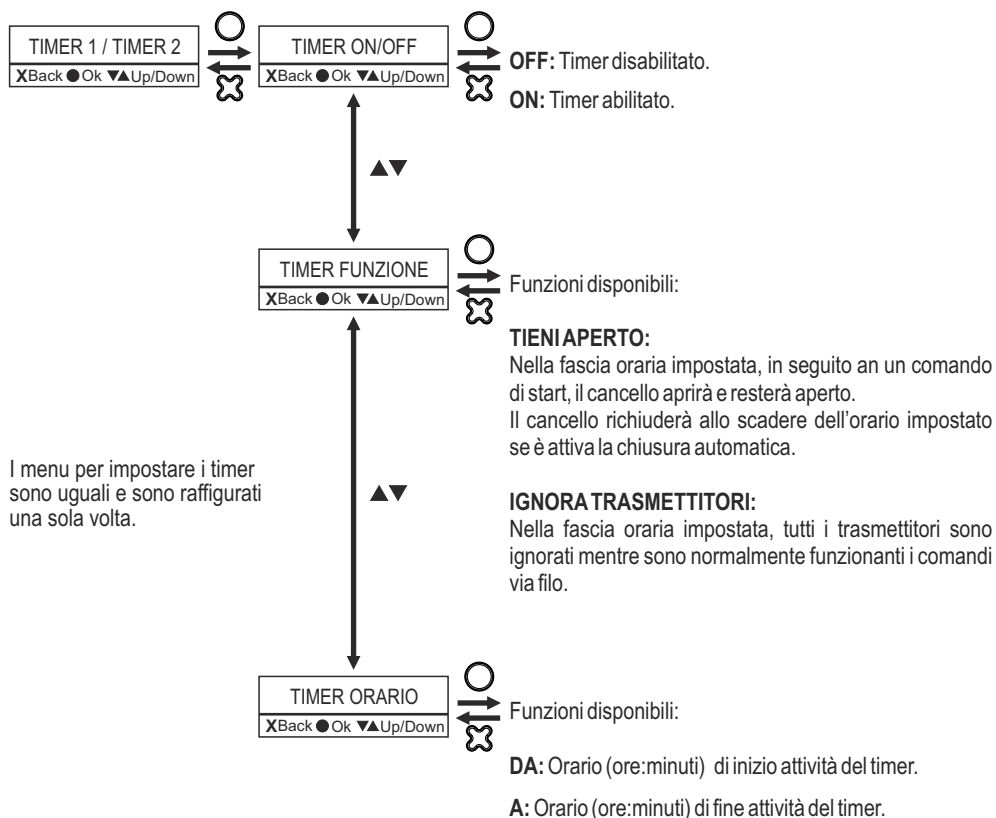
TIMER 1 / TIMER 2
XBack ● Ok ▼▲Up/Down

TIMER ON/OFF
XBack ● Ok ▼▲Up/Down

**OFF:** Timer disabilitato.

**ON:** Timer abilitato.

▲▼

TIMER FUNZIONE
XBack ● Ok ▼▲Up/Down

Funzioni disponibili:

**TIENI APERTO:**
Nella fascia oraria impostata, in seguito an un comando di start, il cancello aprirà e resterà aperto.
Il cancello richiuderà allo scadere dell'orario impostato se è attiva la chiusura automatica.

I menu per impostare i timer sono uguali e sono raffigurati una sola volta.

▲▼

**IGNORA TRASMETTITORI:**
Nella fascia oraria impostata, tutti i trasmettitori sono ignorati mentre sono normalmente funzionanti i comandi via filo.

TIMER ORARIO
XBack ● Ok ▼▲Up/Down

Funzioni disponibili:

**DA:** Orario (ore:minuti) di inizio attività del timer.

**A:** Orario (ore:minuti) di fine attività del timer.